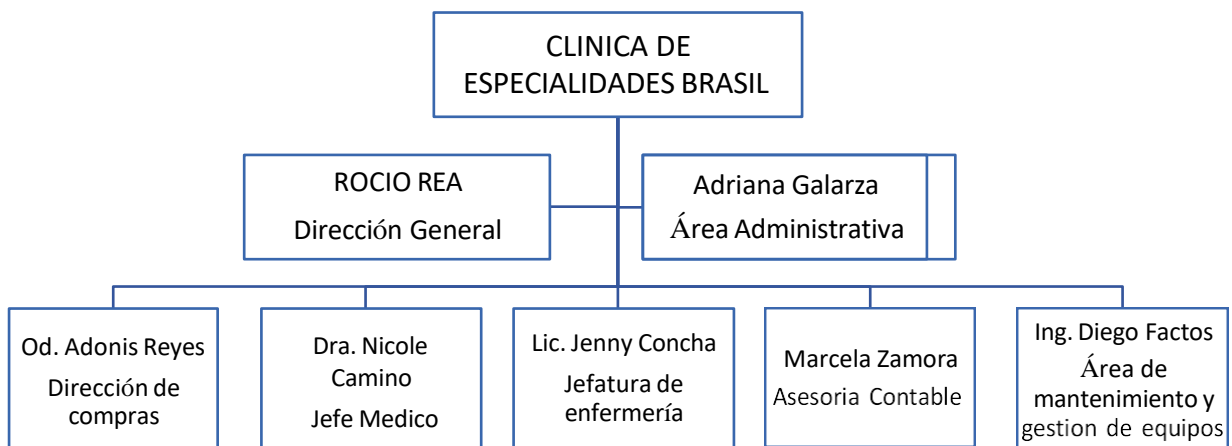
CLINICA DE ESPECIALIDADES BRASIL

ROCIO REA
Dirección General

Adriana Galarza
Área Administrativa

Od. Adonis Reyes
Dirección de compras

Dra. Nicole Camino
Jefe Medico

Lic. Jenny Concha
Jefatura de enfermería

Marcela Zamora
Asesoria Contable

Ing. Diego Factos
Área de mantenimiento y gestion de equipos